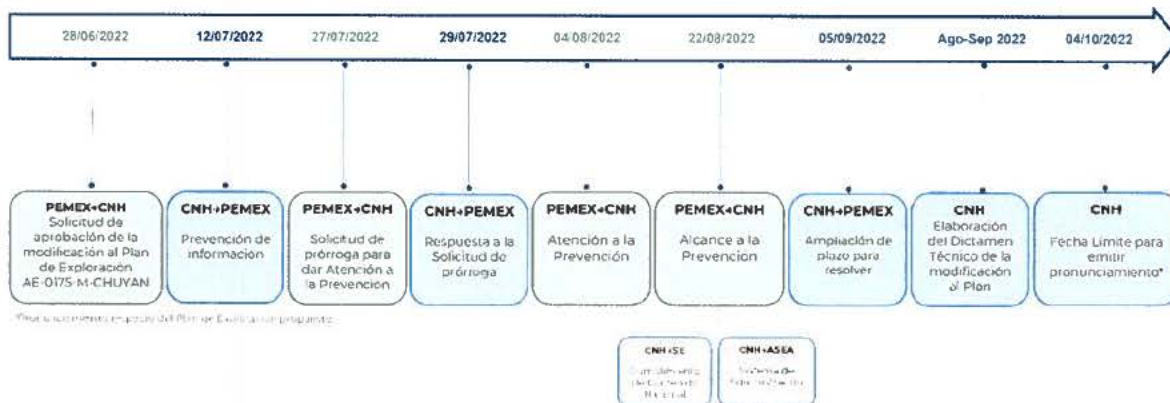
28/06/2022

12/07/2022

27/07/2022

29/07/2022

04/08/2022

22/08/2022

05/09/2022

Ago-Sep 2022

04/10/2022

PEMEX→CNH
Solicitud de aprobación de la modificación al Plan de Exploración AE-0175-M-CHUYAN

CNH→PEMEX
Prevención de información

PEMEX→CNH
Solicitud de prórroga para dar Atención a la Prevención

CNH→PEMEX
Respuesta a la Solicitud de prórroga

PEMEX→CNH
Atención a la Prevención

PEMEX→CNH
Alcance a la Prevención

CNH→PEMEX
Ampliación de plazo para resolver

CNH
Elaboración del Dictamen Técnico de la modificación al Plan

CNH
Fecha Límite para emitir pronunciamiento*

*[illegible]

CNH→SE
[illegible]

CNH→ASEA
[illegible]